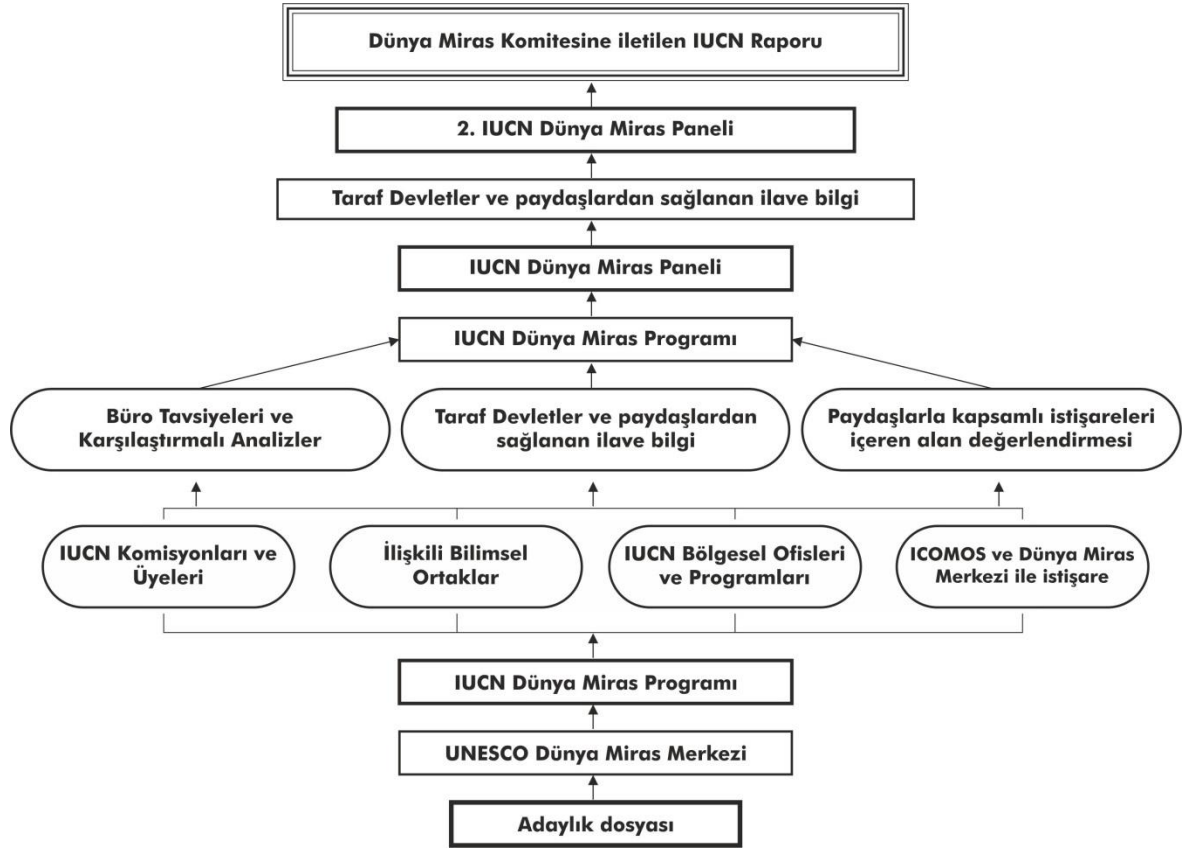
Dünya Miras Komitesine iletilen IUCN Raporu

2. IUCN Dünya Miras Paneli

Taraf Devletler ve paydaşlardan sağlanan ilave bilgi

IUCN Dünya Miras Paneli

IUCN Dünya Miras Programı

Büro Tavsiyeleri ve Karşılaştırmalı Analizler

Taraf Devletler ve paydaşlardan sağlanan ilave bilgi

Paydaşlarla kapsamlı istişareleri içeren alan değerlendirmesi

IUCN Komisyonları ve Üyeleri

İlişkili Bilimsel Ortaklar

IUCN Bölgesel Ofisleri ve Programları

ICOMOS ve Dünya Miras Merkezi ile istişare

IUCN Dünya Miras Programı

UNESCO Dünya Miras Merkezi

Adaylık dosyası